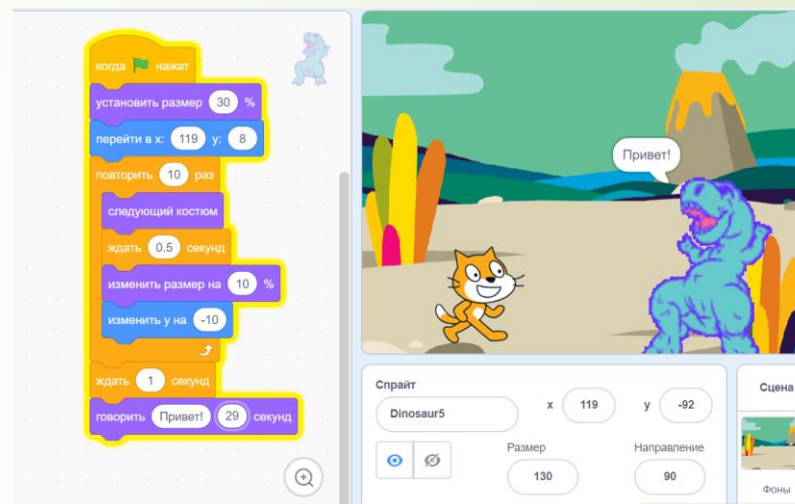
когда нажат
установить размер 30 %
перейти в x: 119 y: 8
повторить 10 раз
следующий костюм
ждать 0.5 секунд
изменить размер на 10 %
изменить y на -10
ждать 1 секунд
говорить Привет! 29 секунд

Привет!

Спрайт
Dinosaur5
x 119
y -92
Размер 130
Направление 90
Сцена
Фоны